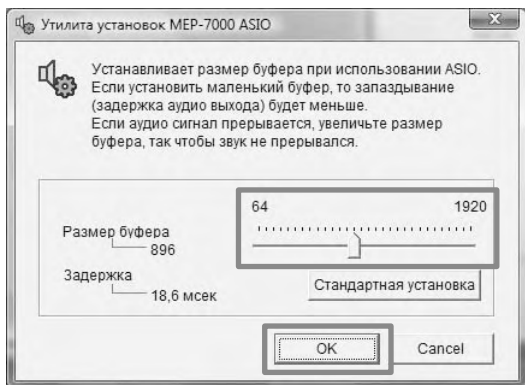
Утилита установок MEP-7000 ASIO

Устанавливает размер буфера при использовании ASIO. Если установить маленький буфер, то запаздывание (задержка аудио выхода) будет меньше. Если аудио сигнал прерывается, увеличьте размер буфера, так чтобы звук не прерывался.

Размер буфера
896

Задержка
18,6 мсек

64
1920

Стандартная установка

OK
Cancel